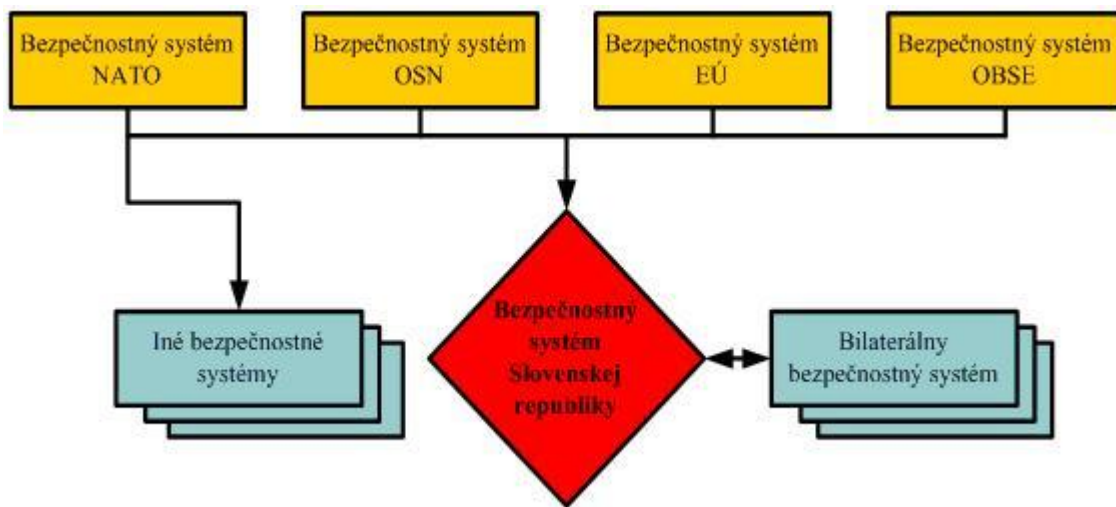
Bezpečnostný systém NATO

Bezpečnostný systém OSN

Bezpečnostný systém EÚ

Bezpečnostný systém OBSE

Iné bezpečnostné systémy

Bezpečnostný systém Slovenskej republiky

Bilaterálny bezpečnostný systém